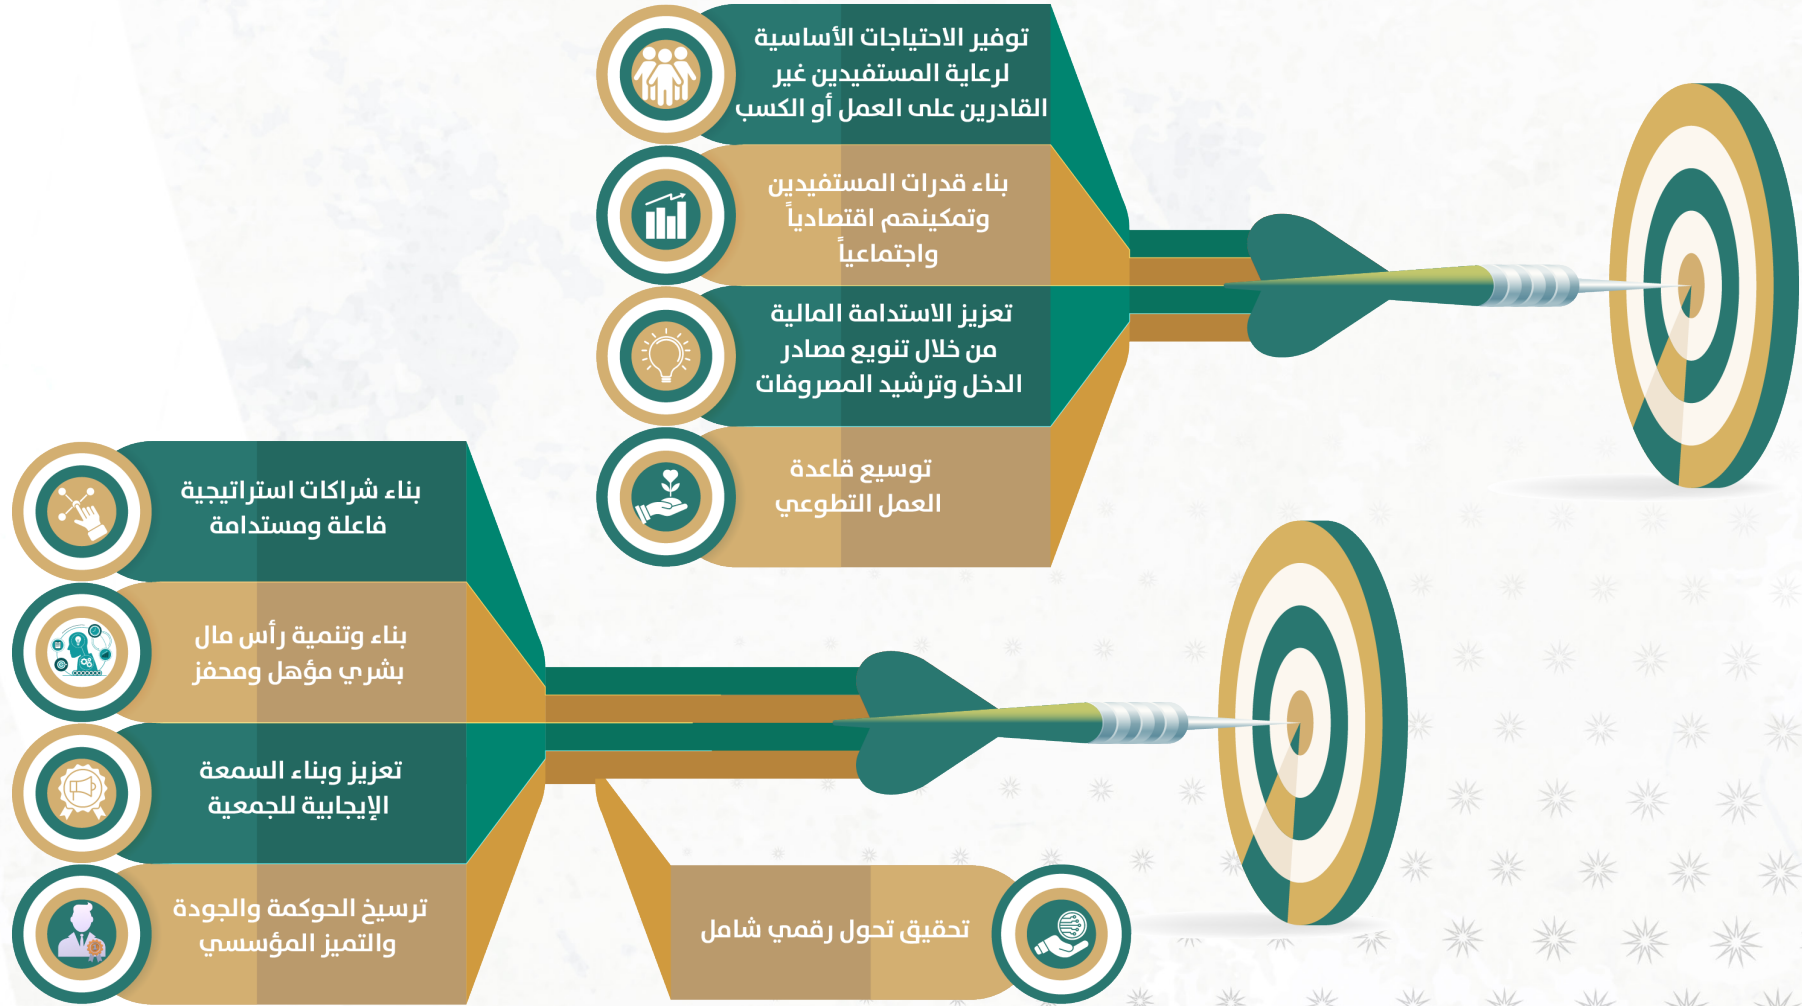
توفير الاحتياجات الأساسية لرعاية المستفيدين غير القادرين على العمل أو الكسب

بناء قدرات المستفيدين وتمكينهم اقتصادياً واجتماعياً

تعزيز الاستدامة المالية من خلال تنويع مصادر الدخل وترشيد المصروفات

توسيع قاعدة العمل التطوعي

بناء شراكات استراتيجية فاعلة ومستدامة

بناء وتنمية رأس مال بشري مؤهل ومحفز

تعزيز وبناء السمعة الإيجابية للجمعية

ترسيخ الحوكمة والجودة والتميز المؤسسي

تحقيق تحول رقمي شامل